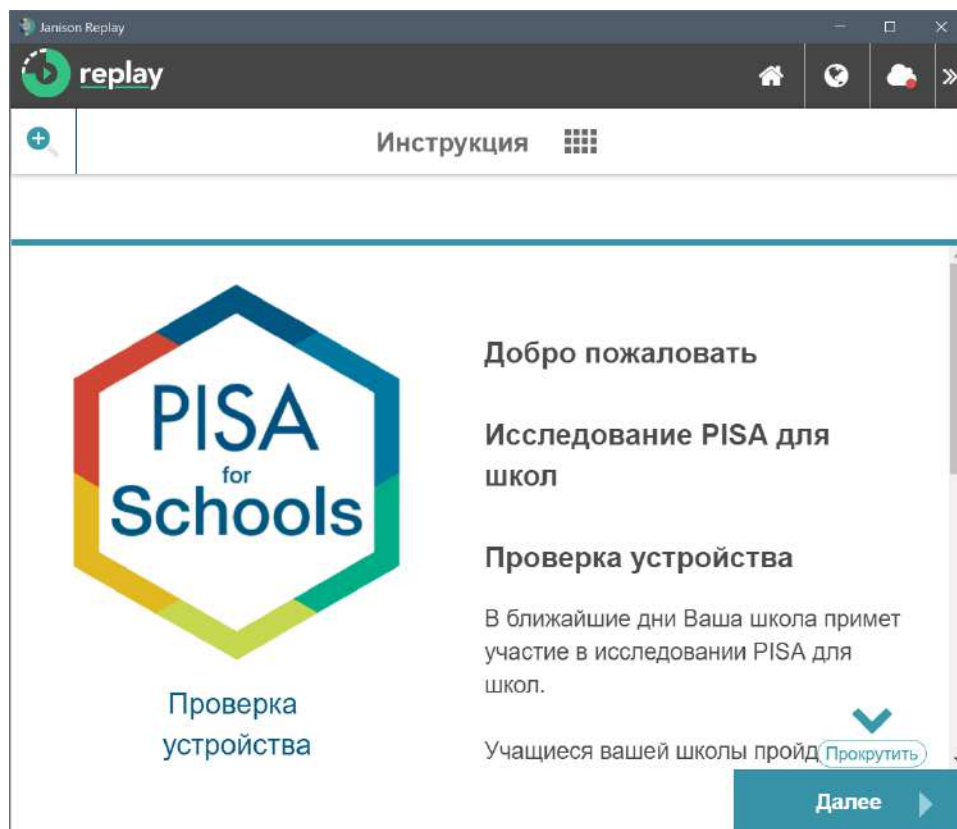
Janison Replay

replay

Инструкция

PISA
for
Schools

Проверка устройства

Добро пожаловать

Исследование PISA для школ

Проверка устройства

В ближайшие дни Ваша школа примет участие в исследовании PISA для школ.

Учащиеся вашей школы пройд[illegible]

Прокрутить

Далее